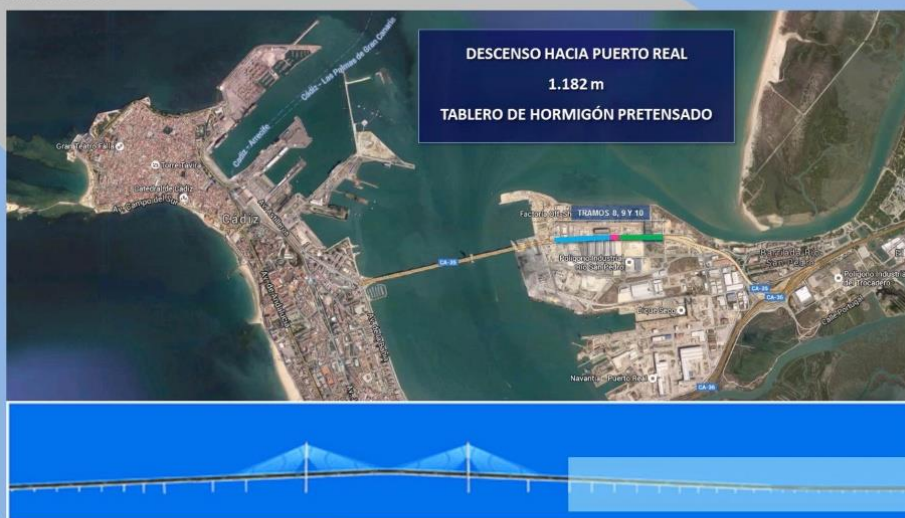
DESCENSO HACIA PUERTO REAL
1.182 m
TABLERO DE HORMIGÓN PRETENSADO

Cádiz - Las Palmas de Gran Canaria

Cádiz - Arrecife

Gran Teatro Falla

Torre Tavira

Catedral de Cádiz

Campo del Sur

Cádiz

CA-35

Factoría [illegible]

TRAMOS 8, 9 Y 10

Polígono Industrial Río San Pedro

Río San Pedro

Polígono Industrial El Trocadero

CA-35

CA-36

Dique Seco

Navantia - Puerto Real

CA-36